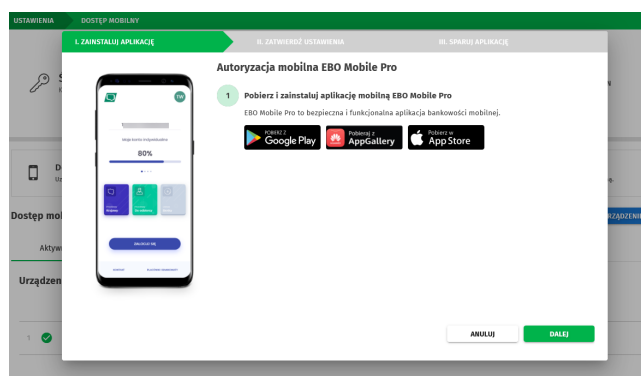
USTAWIENIA DOSTĘP MOBILNY

I. ZAINSTALUJ APLIKACJĘ
II. ZATWIERDŹ USTAWIENIA
III. SPARUJ APLIKACJĘ

Autoryzacja mobilna EBO Mobile Pro

1 Pobierz i zainstaluj aplikację mobilną EBO Mobile Pro

EBO Mobile Pro to bezpieczna i funkcjonalna aplikacja bankowości mobilnej.

POBIERZ Z Google Play
Pobierz z AppGallery
Pobierz w App Store

80%

ZALOGUJ SIĘ

Dostęp mob
Aktyw
Urządzen
URZĄDZENI

ANULUJ
DALEJ